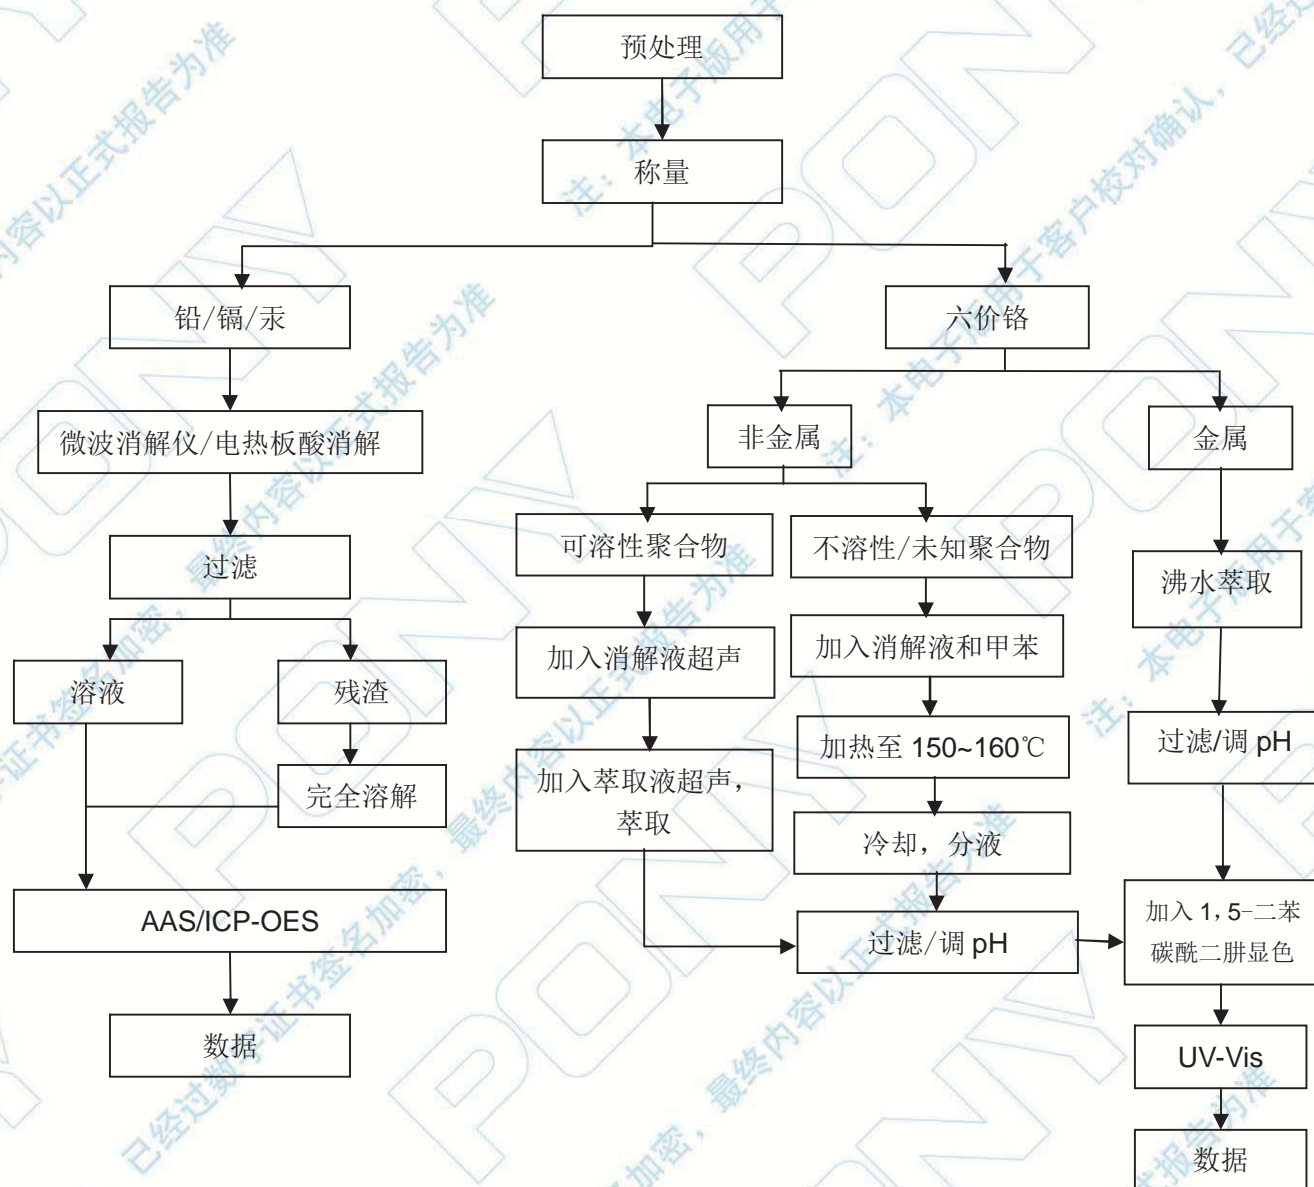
预处理

称量

铅/镉/汞

六价铬

微波消解仪/电热板酸消解

非金属

金属

过滤

可溶性聚合物

不溶性/未知聚合物

沸水萃取

溶液

残渣

加入消解液超声

加入消解液和甲苯

过滤/调 pH

完全溶解

加入萃取液超声，萃取

加热至 150~160℃

冷却，分液

AAS/ICP-OES

过滤/调 pH

加入 1，5-二苯碳酰二肼显色

数据

UV-Vis

数据

注：本电子版用于客户校对确认，已经过数字证书签名加密，最终内容以正式报告为准